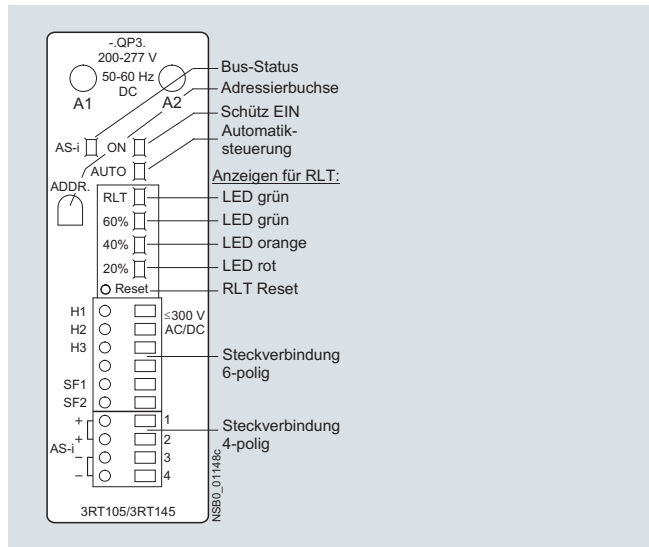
-.QP3.
200-277 V
50-60 Hz
DC
A1
A2
Bus-Status
Adressierbuchse
Schütz EIN
Automatiksteuerung
AS-i
ON
AUTO
ADDR.
Anzeigen für RLT:
RLT
LED grün
60%
LED grün
40%
LED orange
20%
LED rot
Reset
RLT Reset
H1
H2
H3
SF1
SF2
≤300 V
AC/DC
Steckverbindung
6-polig
+
+
AS-i
–
–
1
2
3
4
Steckverbindung
4-polig
NSB0_01148c
3RT105/3RT145